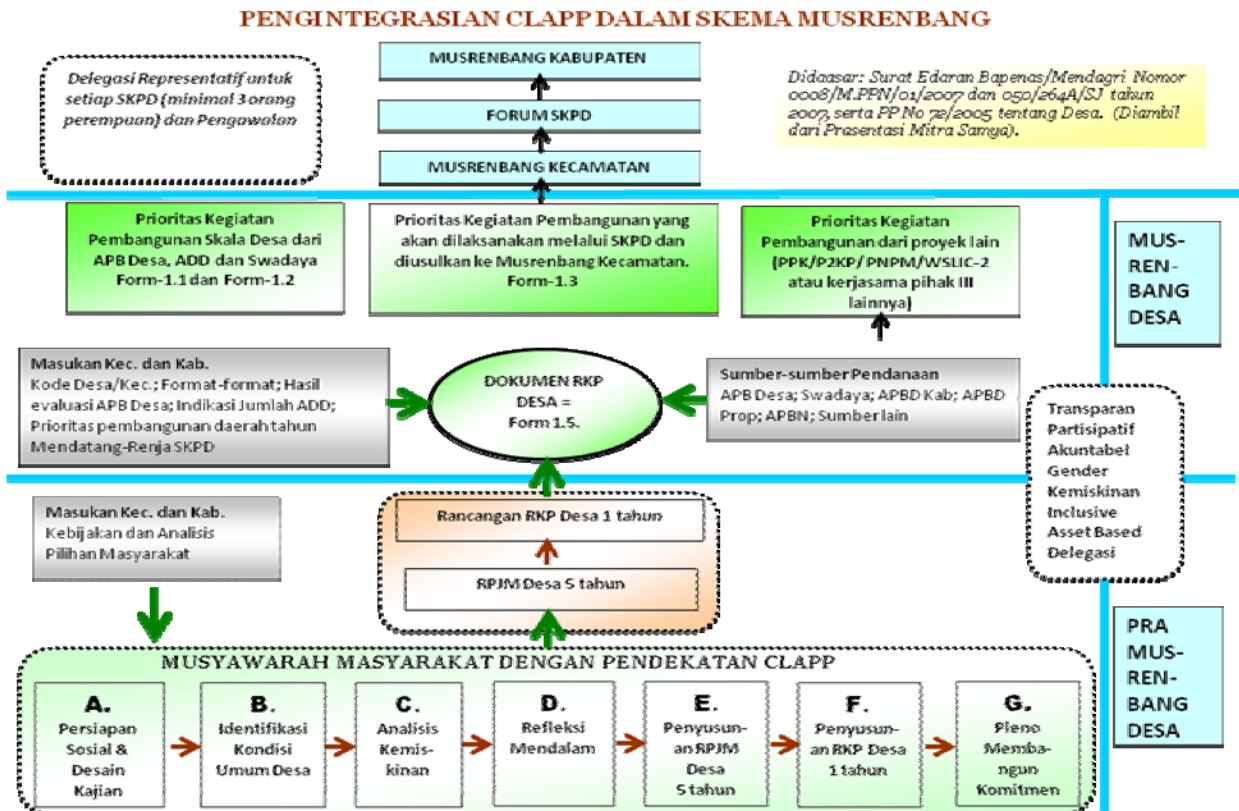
PENGINTEGRASIAN CLAPP DALAM SKEMA MUSRENBANG

Delegasi Representatif untuk setiap SKPD (minimal 3 orang perempuan) dan Pengawalan

MUSRENBANG KABUPATEN

FORUM SKPD

MUSRENBANG KECAMATAN

Didasar: Surat Edaran Bapenas/Mendagri Nomor 0008/M.PPN/01/2007 dan 050/264A/SJ tahun 2007, serta PP No 72/2005 tentang Desa. (Diambil dari Prasentasi Mitra Samya).

Prioritas Kegiatan Pembangunan Skala Desa dari APB Desa, ADD dan Swadaya Form-1.1 dan Form-1.2

Prioritas Kegiatan Pembangunan yang akan dilaksanakan melalui SKPD dan diusulkan ke Musrenbang Kecamatan. Form-1.3

Prioritas Kegiatan Pembangunan dari proyek lain (PPK/P2KP/ PNPM/WSLIC-2 atau kerjasama pihak III lainnya)

MUS-REN-BANG DESA

Masukan Kec. dan Kab. Kode Desa/Kec.; Format-format; Hasil evaluasi APB Desa; Indikasi Jumlah ADD; Prioritas pembangunan daerah tahun Mendatang-Renja SKPD

DOKUMEN RKP DESA = Form 1.5.

Sumber-sumber Pendanaan APB Desa; Swadaya; APBD Kab; APBD Prop; APBN; Sumber lain

Transparan
Partisipatif
Akuntabel
Gender
Kemiskinan
Inclusive
Asset Based
Delegasi

Masukan Kec. dan Kab. Kebijakan dan Analisis Pilihan Masyarakat

Rancangan RKP Desa 1 tahun

RPJM Desa 5 tahun

PRA MUS-REN-BANG DESA

MUSYAWARAH MASYARAKAT DENGAN PENDEKATAN CLAPP

A. Persiapan Sosial & Desain Kajian

B. Identifikasi Kondisi Umum Desa

C. Analisis Kemis-kinan

D. Refleksi Mendalam

E. Penyusun-an RPJM Desa 5 tahun

F. Penyusun-an RKP Desa 1 tahun

G. Pleno Memba-ngun Komitmen